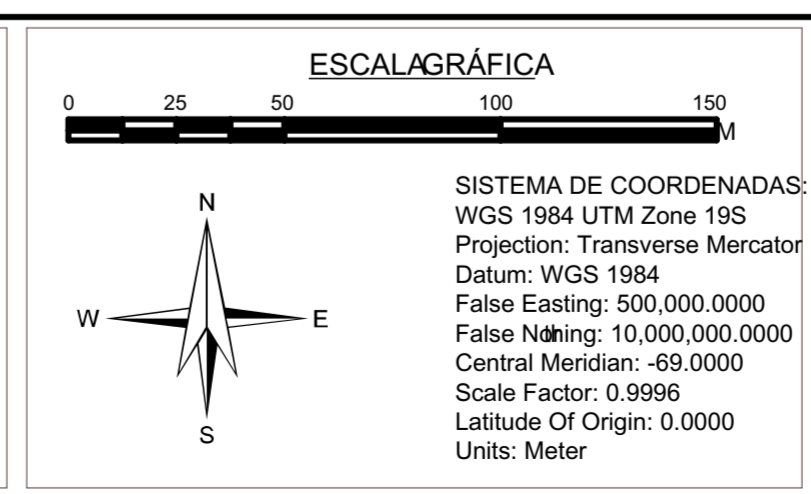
ESCALAGRÁFICA

0 25 50 100 150
M

N
W E
S

SISTEMA DE COORDENADAS:
WGS 1984 UTM Zone 19S
Projection: Transverse Mercator
Datum: WGS 1984
False Easting: 500,000.0000
False Nothing: 10,000,000.0000
Central Meridian: -69.0000
Scale Factor: 0.9996
Latitude Of Origin: 0.0000
Units: Meter